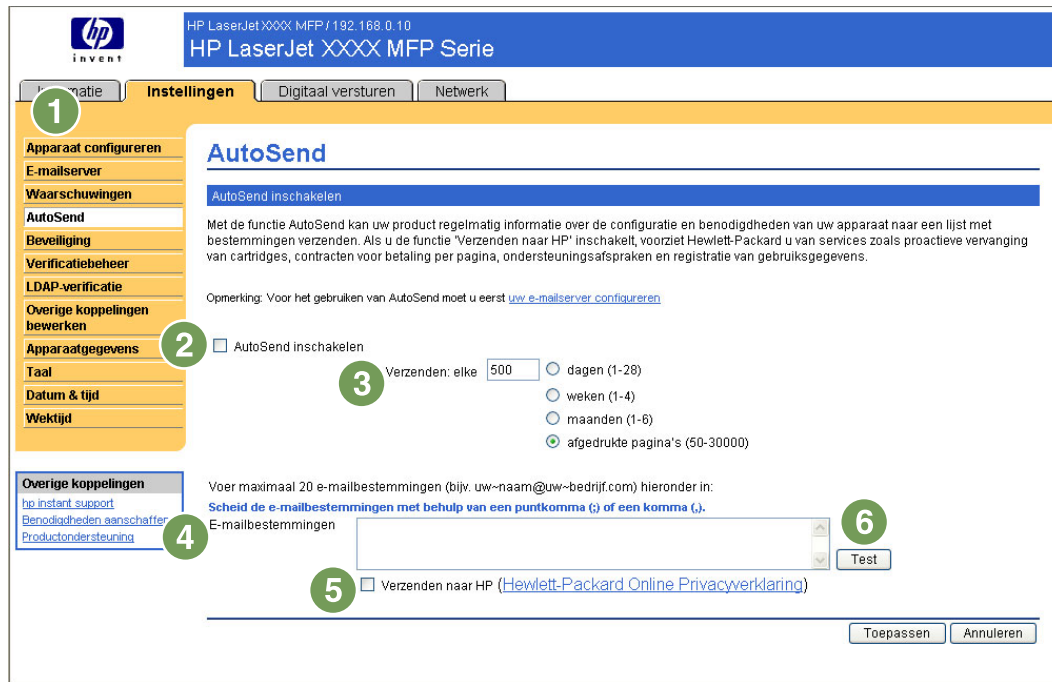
hp
invent

HP LaserJet XXXX MFP / 192.168.0.10
HP LaserJet XXXX MFP Serie

In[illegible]matie | Instellingen | Digitaal versturen | Netwerk

1

Apparaat configureren
E-mailserver
Waarschuwingen
AutoSend
Beveiliging
Verificatiebeheer
LDAP-verificatie
Overige koppelingen bewerken
Apparaatgegevens
Taal
Datum & tijd
Wektijd

Overige koppelingen
hp instant support
Benodigdheden aanschaffen
Productondersteuning

AutoSend

AutoSend inschakelen

Met de functie AutoSend kan uw product regelmatig informatie over de configuratie en benodigdheden van uw apparaat naar een lijst met bestemmingen verzenden. Als u de functie 'Verzenden naar HP' inschakelt, voorziet Hewlett-Packard u van services zoals proactieve vervanging van cartridges, contracten voor betaling per pagina, ondersteuningsafspraken en registratie van gebruiksgegevens.

Opmerking: Voor het gebruiken van AutoSend moet u eerst uw e-mailserver configureren

2 AutoSend inschakelen

3 Verzenden: elke 500 dagen (1-28)
weken (1-4)
maanden (1-6)
afgedrukte pagina's (50-30000)

Voer maximaal 20 e-mailbestemmingen (bijv. uw~naam@uw~bedrijf.com) hieronder in:
Scheid de e-mailbestemmingen met behulp van een puntkomma (;) of een komma (,).

4 E-mailbestemmingen

6 Test

5 Verzenden naar HP (Hewlett-Packard Online Privacyverklaring)

Toepassen Annuleren